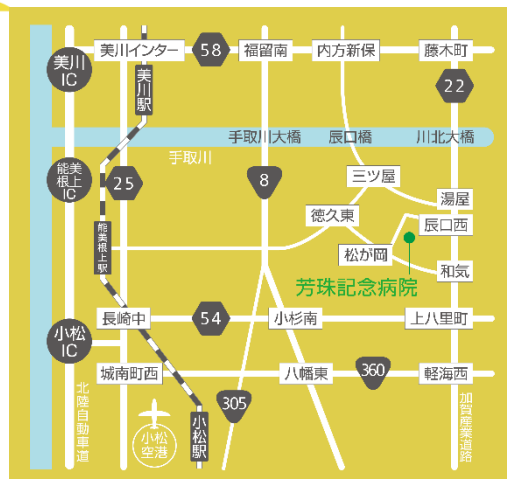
美川IC
美川インター
58
福留南
内方新保
藤木町
美川駅
22
手取川大橋
辰口橋
川北大橋
手取川
能美根上IC
25
8
三ツ屋
湯屋
能美根上駅
徳久東
辰口西
松が岡
和気
芳珠記念病院
長崎中
54
小杉南
上八里町
小松IC
城南町西
八幡東
360
軽海西
北陸自動車道
305
小松空港
小松駅
加賀産業道路